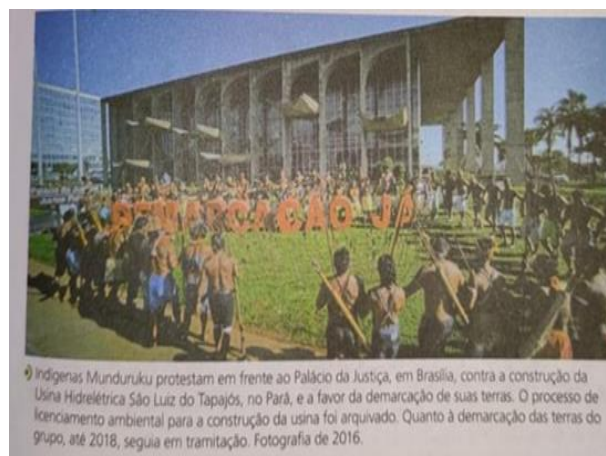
DEMARCAÇÃO JÁ

Indígenas Munduruku protestam em frente ao Palácio da Justiça, em Brasília, contra a construção da Usina Hidrelétrica São Luiz do Tapajós, no Pará, e a favor da demarcação de suas terras. O processo de licenciamento ambiental para a construção da usina foi arquivado. Quanto à demarcação das terras do grupo, até 2018, seguia em tramitação. Fotografia de 2016.